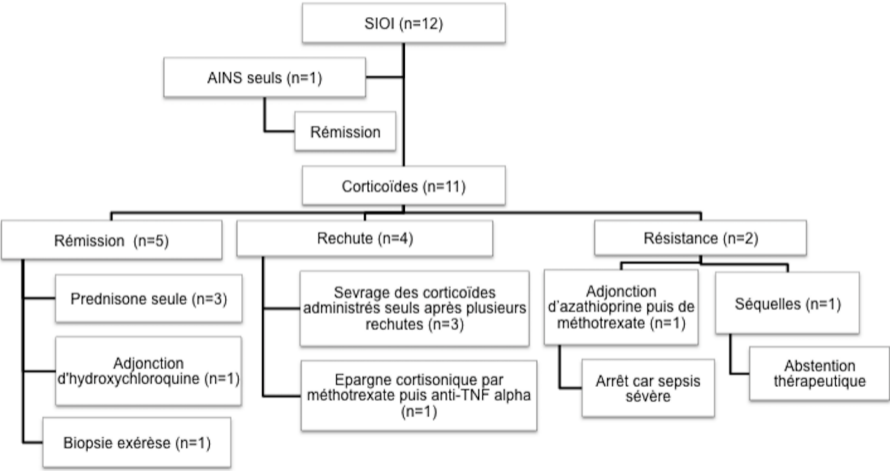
SIOI (n=12)

AINS seuls (n=1)

Rémission

Corticoïdes (n=11)

Rémission (n=5)

Prednisone seule (n=3)

Adjonction d'hydroxychloroquine (n=1)

Biopsie exérèse (n=1)

Rechute (n=4)

Sevrage des corticoïdes administrés seuls après plusieurs rechutes (n=3)

Epargne cortisonique par méthotrexate puis anti-TNF alpha (n=1)

Résistance (n=2)

Adjonction d'azathioprine puis de méthotrexate (n=1)

Arrêt car sepsis sévère

Séquelles (n=1)

Abstention thérapeutique